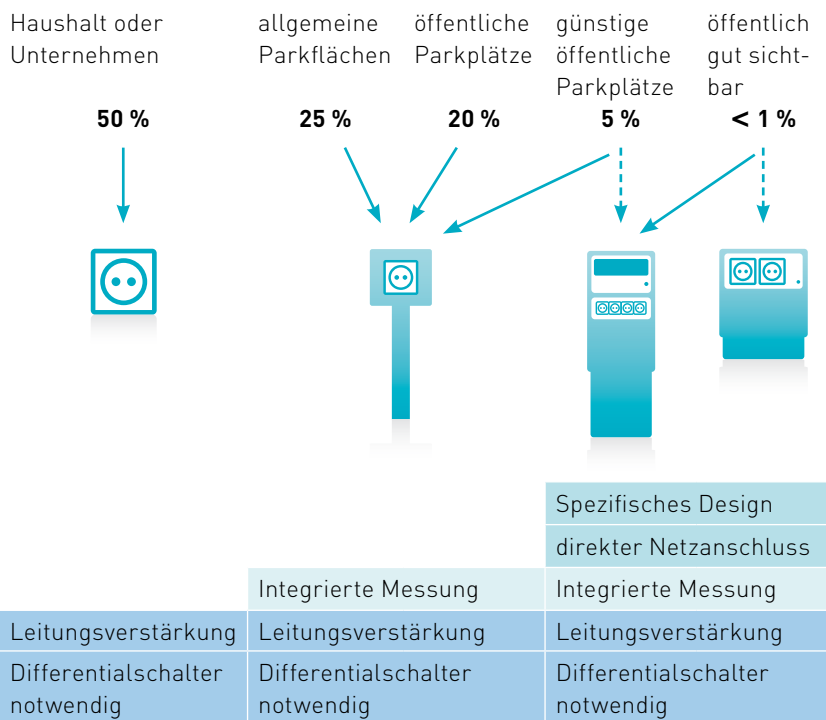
Haushalt oder Unternehmen

allgemeine Parkflächen

öffentliche Parkplätze

günstige öffentliche Parkplätze

öffentlich gut sichtbar

50 %

25 %

20 %

5 %

< 1 %

Spezifisches Design

direkter Netzanschluss

Integrierte Messung

Integrierte Messung

Leitungsverstärkung

Leitungsverstärkung

Leitungsverstärkung

Differentialschalter notwendig

Differentialschalter notwendig

Differentialschalter notwendig